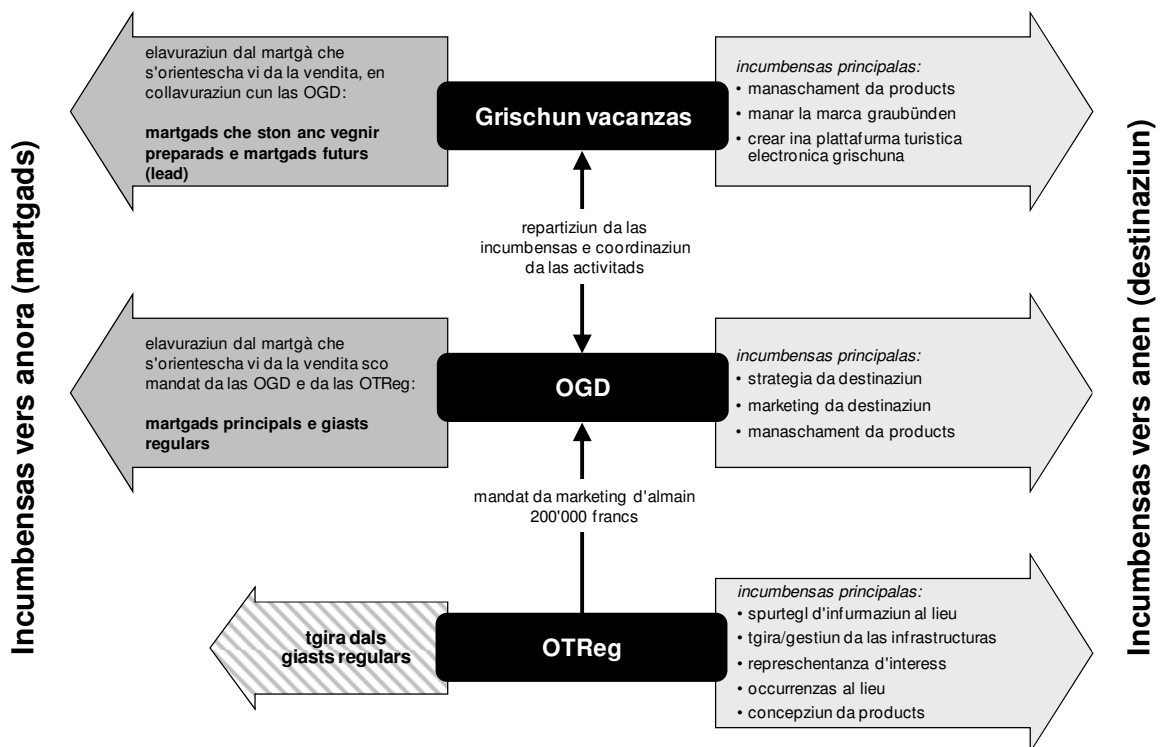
Incumbensas vers anora (martgads)

elavuraziun dal martgà che s'orientescha vi da la vendita, en collavuraziun cun las OGD:

**martgads che ston anc vegnir preparads e martgads futurs (lead)**

Grischun vacanzas

*incumbensas principalas:*
• manaschament da products
• manar la marca graubünden
• crear ina plattafurma turistica electronica grischuna

repartiziun da las incumbensas e coordinaziun da las activitads

elavuraziun dal martgà che s'orientescha vi da la vendita sco mandat da las OGD e da las OTReg:

**martgads principals e giasts regulars**

OGD

*incumbensas principalas:*
• strategia da destinaziun
• marketing da destinaziun
• manaschament da products

mandat da marketing d'almain 200'000 francs

**tgira dals giasts regulars**

OTReg

*incumbensas principalas:*
• spurtegl d'infurmaziun al lieu
• tgira/gestiun da las infrastructuras
• represchentanza d'interess
• occurrenzas al lieu
• concepziun da products

Incumbensas vers anen (destinaziun)